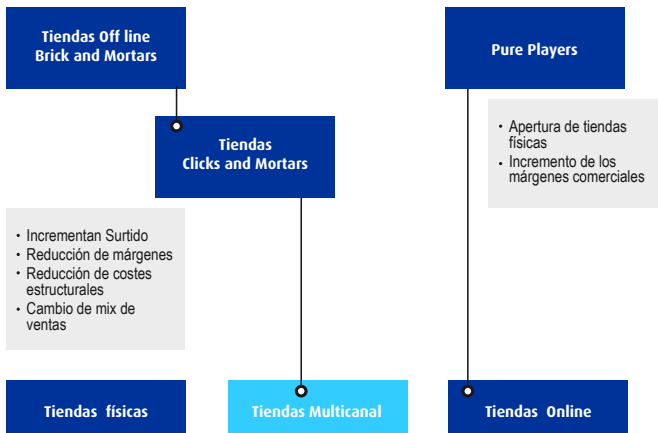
Tiendas Off line
Brick and Mortars

Pure Players

Tiendas
Clicks and Mortars

• Apertura de tiendas físicas
• Incremento de los márgenes comerciales

• Incrementan Surtido
• Reducción de márgenes
• Reducción de costes estructurales
• Cambio de mix de ventas

Tiendas físicas

Tiendas Multicanal

Tiendas Online